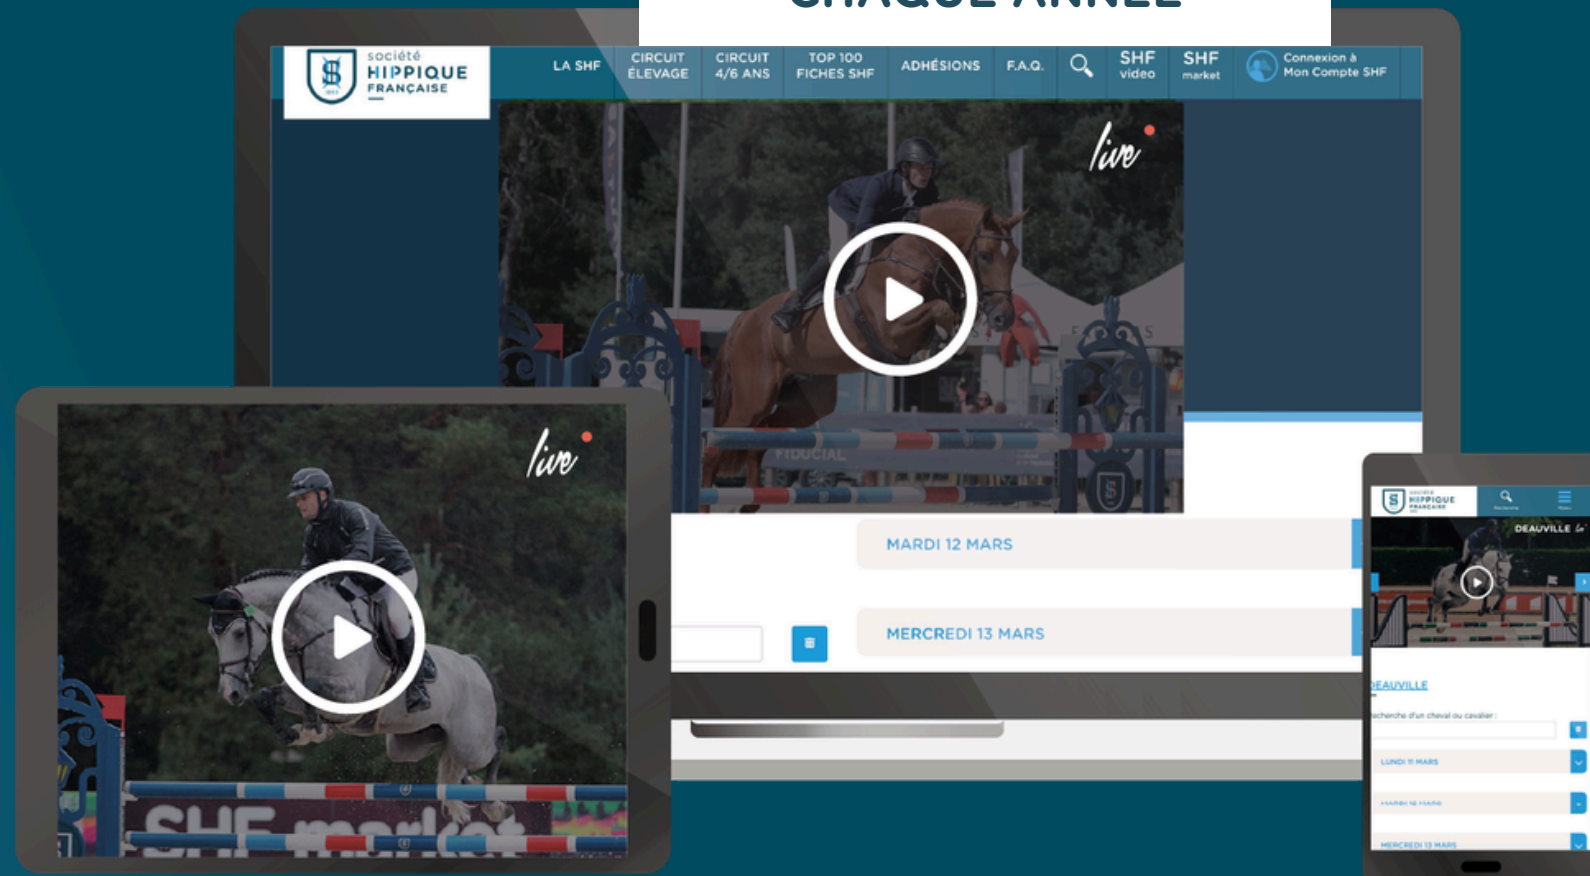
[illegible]

société HIPPIQUE FRANÇAISE

LA SHF
CIRCUIT ÉLEVAGE
CIRCUIT 4/6 ANS
TOP 100 FICHES SHF
ADHÉSIONS
F.A.Q.
SHF video
SHF market
Connexion à Mon Compte SHF

live

FIDUCIAL

MARDI 12 MARS

MERCREDI 13 MARS

live

SHF market

DEAUVILLE

DEAUVILLE

Recherche d'un cheval ou cavalier :

LUNDI 11 MARS

MARDI 12 MARS

MERCREDI 13 MARS